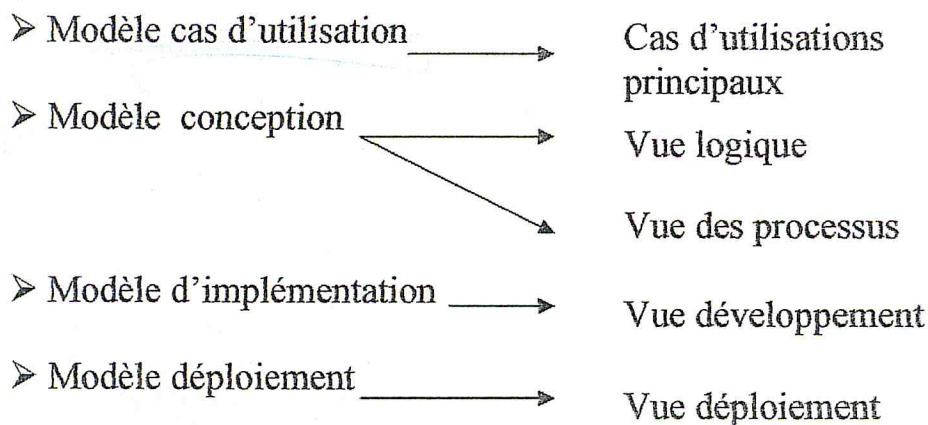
➢ Modèle cas d'utilisation → Cas d'utilisations principaux

➢ Modèle conception → Vue logique
→ Vue des processus

➢ Modèle d'implémentation → Vue développement

➢ Modèle déploiement → Vue déploiement